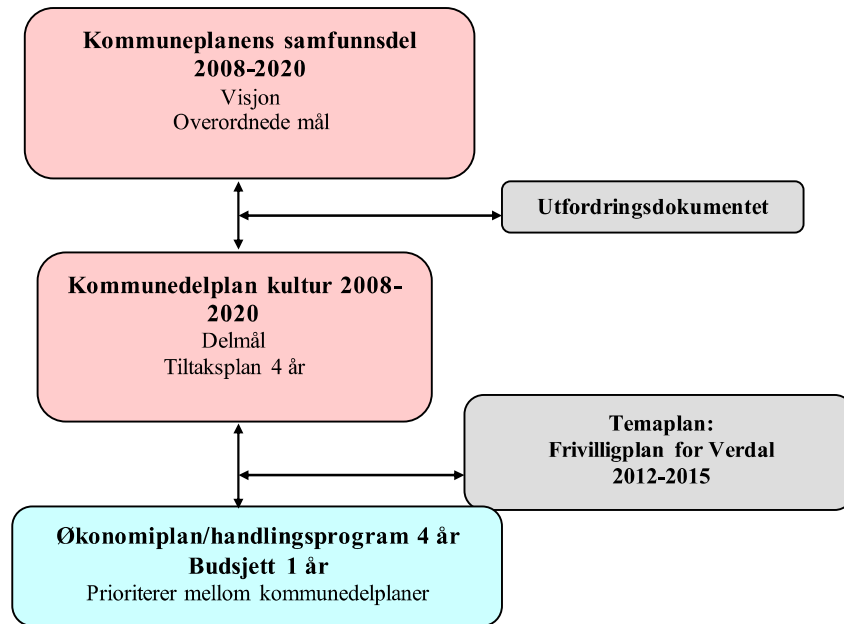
Kommuneplanens samfunnsdel 2008-2020
Visjon
Overordnede mål

Utfordringsdokumentet

Kommunedelplan kultur 2008-2020
Delmål
Tiltaksplan 4 år

Temaplan:
Frivilligplan for Verdal
2012-2015

Økonomiplan/handlingsprogram 4 år
Budsjett 1 år
Prioriterer mellom kommunedelplaner